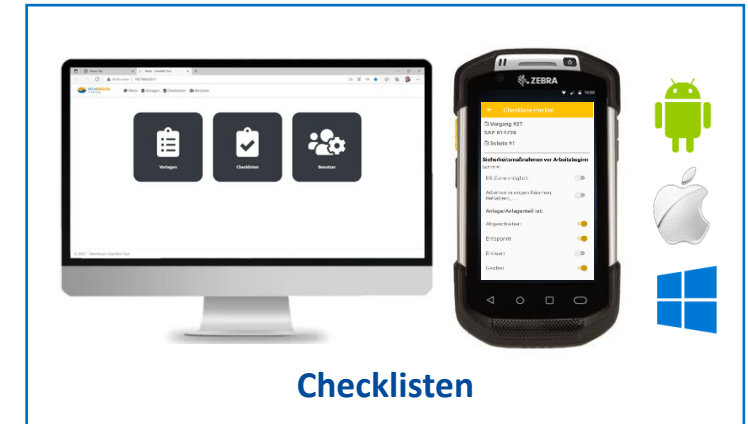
Vorlagen

Checklisten

Benutzer

ZEBRA

Checkliste Planke

Vorgang 927

SAP 817726

Schein #1

Sicherheitsmaßnahmen vor Arbeitsbeginn

EX-Zone möglich

Arbeiten in engen Räumen, Behältern, ...

Anlage/Anlagenteil ist:

Abgeschieben

Entspannt

Entleert

Gesperrt

Checklisten